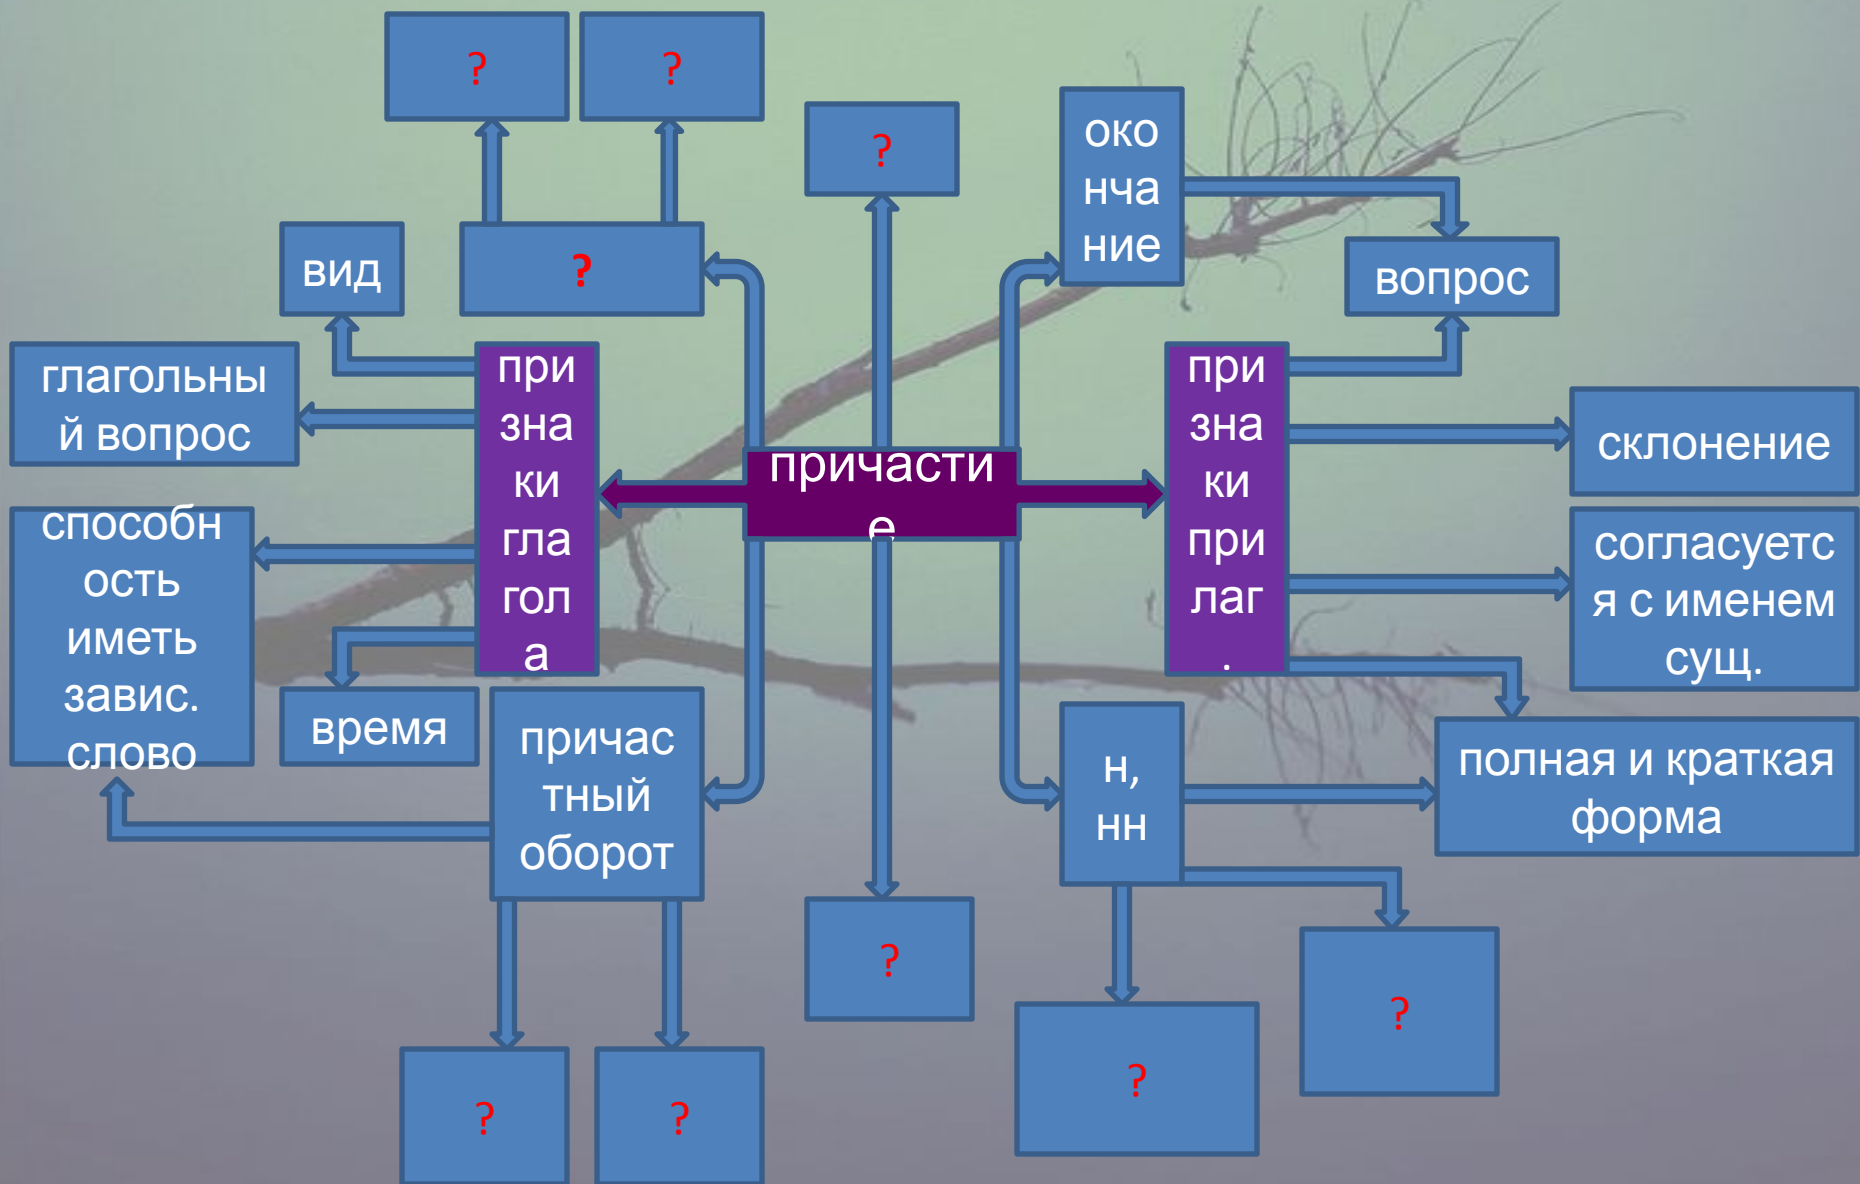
?

?

?

окончание

вопрос

вид

?

глагольный вопрос

признаки глагола

причастие

признаки прилаг.

склонение

способность иметь завис. слово

согласуется с именем сущ.

время

причастный оборот

н, нн

полная и краткая форма

?

?

?

?

?